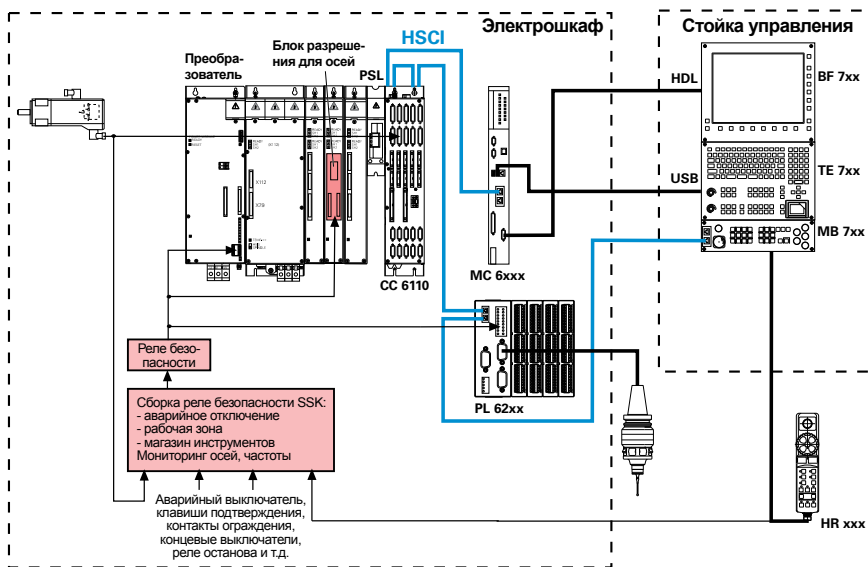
Электрошкаф

Стойка управления

Преобразователь

Блок разрешения для осей

HSCI

PSL

HDL

BF 7xx

USB

TE 7xx

MB 7xx

MC 6xxx

CC 6110

X112

X79

Реле безопасности

Сборка реле безопасности SSK:
- аварийное отключение
- рабочая зона
- магазин инструментов
Мониторинг осей, частоты

PL 62xx

Аварийный выключатель, клавиши подтверждения, контакты ограждения, концевые выключатели, реле останова и т.д.

HR xxx